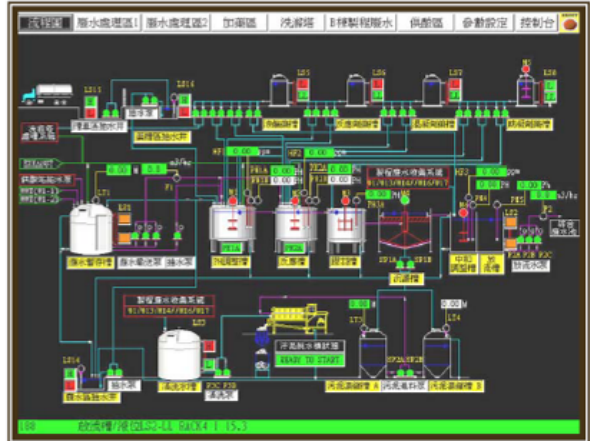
流程圖 | 廢水處理區1 | 廢水處理區2 | 加藥區 | 洗滌塔 | B棟製程廢水 | 供酸區 | 參數設定 | 控制台

LS11 LS14 LS5 LS6 LS7 LS8

0.00 0.00 0.00 0.00 0.00 0.00 0.00

M3/hr

LT1 LT2 LT3 LT4 LS3 LS4

PH1A PH2A PH3A

製程廢水收集系統

0.00 M

READY TO START

188 飲洗槽/液位LS2-LL RACK4 1 15.3